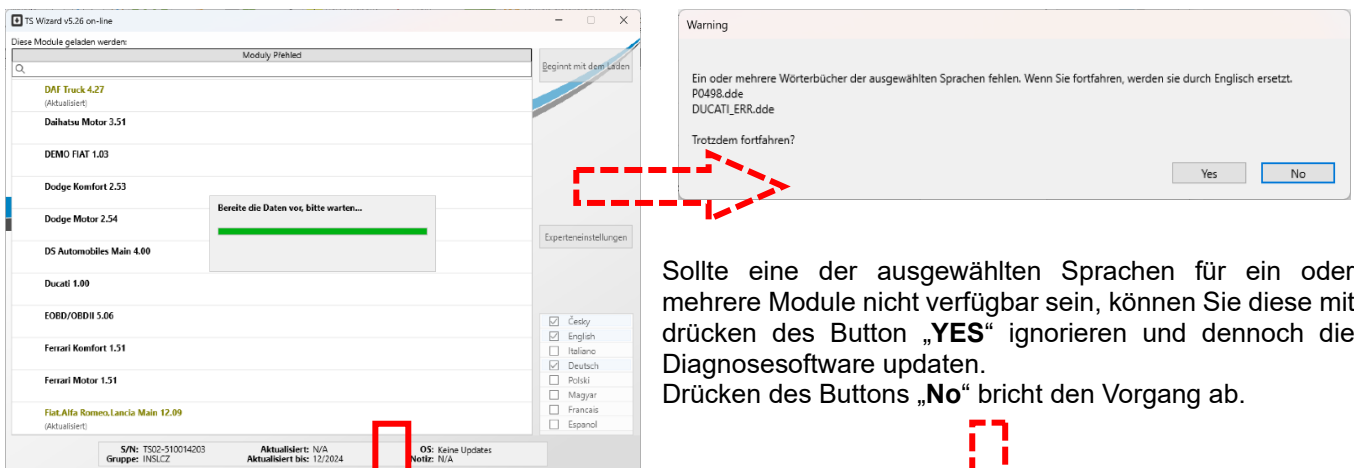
TS Wizard v5.26 on-line

Diese Module geladen werden:

Moduly Přehled

Beginnt mit dem Laden

DAF Truck 4.27
(Aktualisiert)

Daihatsu Motor 3.51

DEMO FIAT 1.03

Dodge Komfort 2.53

Dodge Motor 2.54

DS Automobiles Main 4.00

Ducati 1.00

EOBD/OBDII 5.06

Ferrari Komfort 1.51

Ferrari Motor 1.51

Fiat,Alfa Romeo,Lancia Main 12.09
(Aktualisiert)

Bereite die Daten vor, bitte warten...

Experteneinstellungen

Česky
English
Italiano
Deutsch
Polski
Magyar
Francais
Espanol

S/N: TS02-510014203
Gruppe: INSLCZ
Aktualisiert: N/A
Aktualisiert bis: 12/2024
OS: Keine Updates
Notiz: N/A

Warning

Ein oder mehrere Wörterbücher der ausgewählten Sprachen fehlen. Wenn Sie fortfahren, werden sie durch Englisch ersetzt.
P0498.dde
DUCATI_ERR.dde

Trotzdem fortfahren?

Yes
No

Sollte eine der ausgewählten Sprachen für ein oder mehrere Module nicht verfügbar sein, können Sie diese mit drücken des Button „**YES**“ ignorieren und dennoch die Diagnosesoftware updaten.
Drücken des Buttons „**No**“ bricht den Vorgang ab.